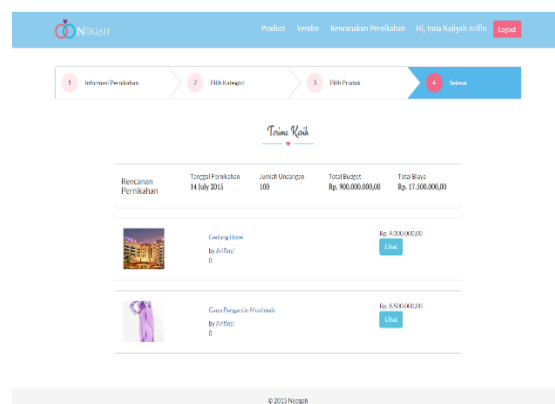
NIKAH

Product Vendor Rencanakan Pernikahan Hi, Inna Najiyah Arifin Logout

1 Informasi Pernikahan
2 Pilih Kategori
3 Pilih Produk
4 Selesai

Terima Kasih

| Rencanan Pernikahan | Tanggal Pernikahan 14 July 2015 | Jumlah Undangan 100 | Total Budget Rp. 900.000.000,00 | Total Biaya Rp. 17.500.000,00 |
|---|---|---|---|---|

Gedung Hotel
by Arifin1
0
Rp. 9.000.000,00
Lihat

Gaun Pengantin Muslimah
by Arifin1
0
Rp. 8.500.000,00
Lihat

© 2015 Nikah